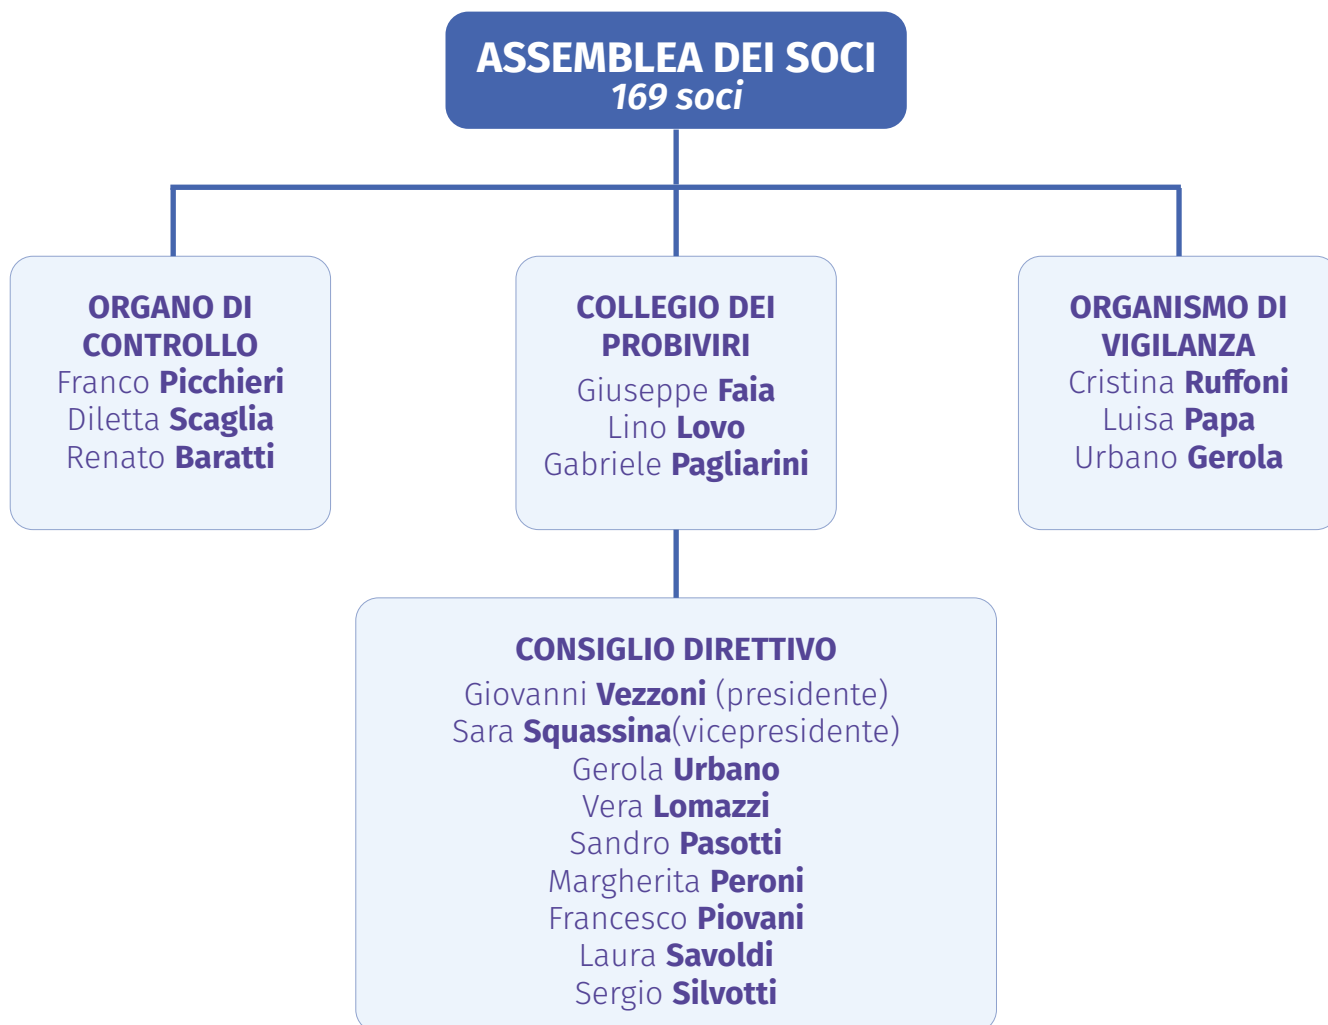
ASSEMBLEA DEI SOCI
169 soci

ORGANO DI CONTROLLO
Franco Picchieri
Diletta Scaglia
Renato Baratti

COLLEGIO DEI PROBIVIRI
Giuseppe Faia
Lino Lovo
Gabriele Pagliarini

ORGANISMO DI VIGILANZA
Cristina Ruffoni
Luisa Papa
Urbano Gerola

CONSIGLIO DIRETTIVO
Giovanni Vezzoni (presidente)
Sara Squassina(vicepresidente)
Gerola Urbano
Vera Lomazzi
Sandro Pasotti
Margherita Peroni
Francesco Piovani
Laura Savoldi
Sergio Silvotti